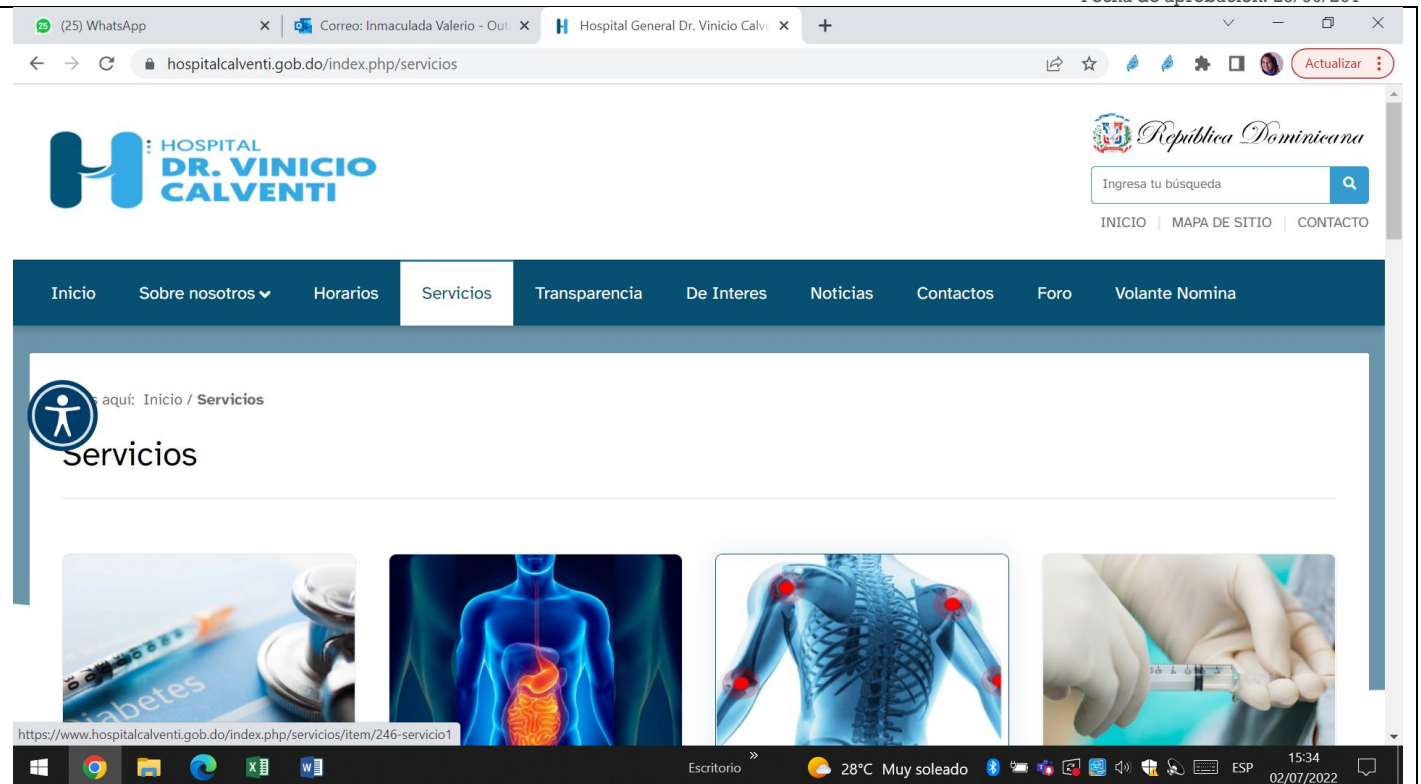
Fecha de aprobación: 25/06/201

(25) WhatsApp
Correo: Inmaculada Valerio - Out
Hospital General Dr. Vinicio Calv
hospitalcalventi.gob.do/index.php/servicios
Actualizar

HOSPITAL
DR. VINICIO
CALVENTI

República Dominicana
Ingresa tu búsqueda
INICIO | MAPA DE SITIO | CONTACTO

Inicio
Sobre nosotros
Horarios
Servicios
Transparencia
De Interes
Noticias
Contactos
Foro
Volante Nomina

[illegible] aquí: Inicio / Servicios

Servicios

Diabetes

https://www.hospitalcalventi.gob.do/index.php/servicios/item/246-servicio1

Escritorio
28°C Muy soleado
ESP
15:34
02/07/2022